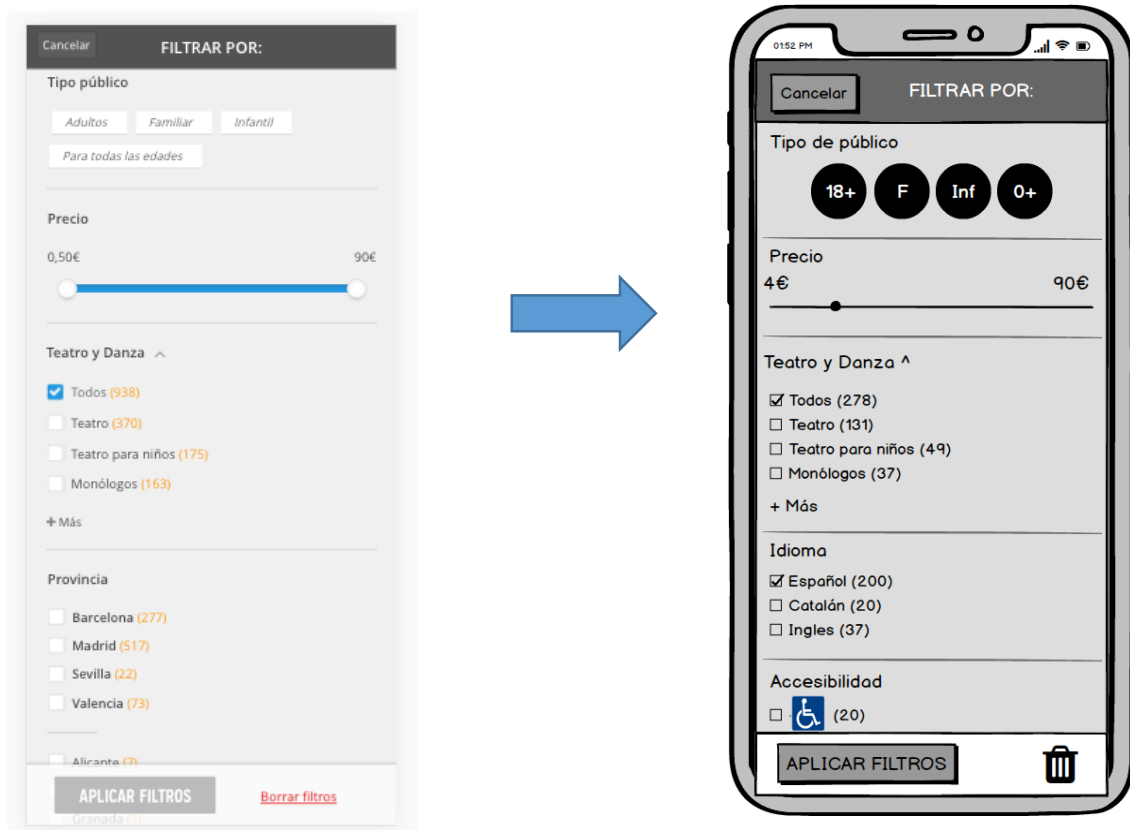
Cancelar FILTRAR POR:

Tipo público

Adultos Familiar Infantil

Para todas las edades

Precio

0,50€ 90€

Teatro y Danza

Todos (938)

Teatro (370)

Teatro para niños (175)

Monólogos (163)

+ Más

Provincia

Barcelona (277)

Madrid (517)

Sevilla (22)

Valencia (73)

Alicante (7)

APLICAR FILTROS Borrar filtros

Granada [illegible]

01:52 PM

Cancelar FILTRAR POR:

Tipo de público

18+ F Inf 0+

Precio

4€ 90€

Teatro y Danza ^

☑ Todos (278)

☐ Teatro (131)

☐ Teatro para niños (49)

☐ Monólogos (37)

+ Más

Idioma

☑ Español (200)

☐ Catalán (20)

☐ Ingles (37)

Accesibilidad

☐ (20)

APLICAR FILTROS